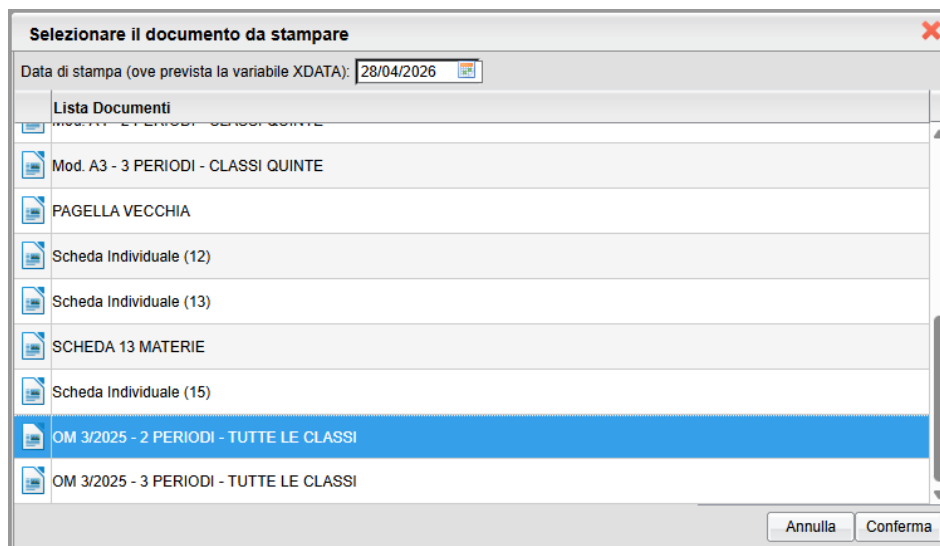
Selezionare il documento da stampare

Data di stampa (ove prevista la variabile XDATA): 28/04/2026

Lista Documenti

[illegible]

Mod. A3 - 3 PERIODI - CLASSI QUINTE

PAGELLA VECCHIA

Scheda Individuale (12)

Scheda Individuale (13)

SCHEDA 13 MATERIE

Scheda Individuale (15)

OM 3/2025 - 2 PERIODI - TUTTE LE CLASSI

OM 3/2025 - 3 PERIODI - TUTTE LE CLASSI

Annulla
Conferma